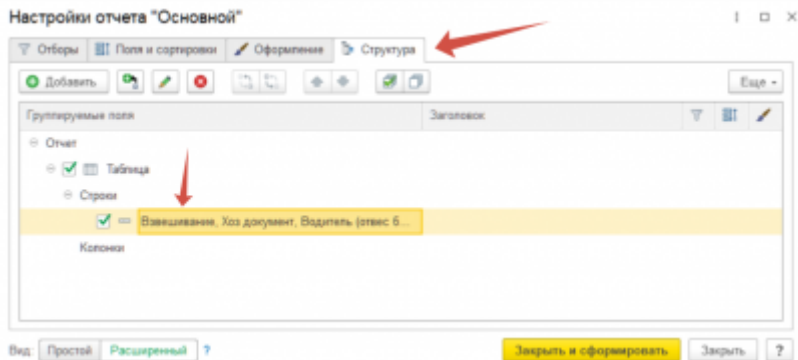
Настройки отчета "Основной"

Отборы | Поля и сортировки | Оформление | Структура

Добавить

Еще

| Группируемые поля | Заголовок |
|---|---|
| Отчет | |
| Таблица | |
| Строки | |
| Взвешивание, Хоз документ, Водитель (отвес 6... | |
| Колонки | |

Вид: Простой | Расширенный ?

Закрыть и сформировать | Закрыть | ?